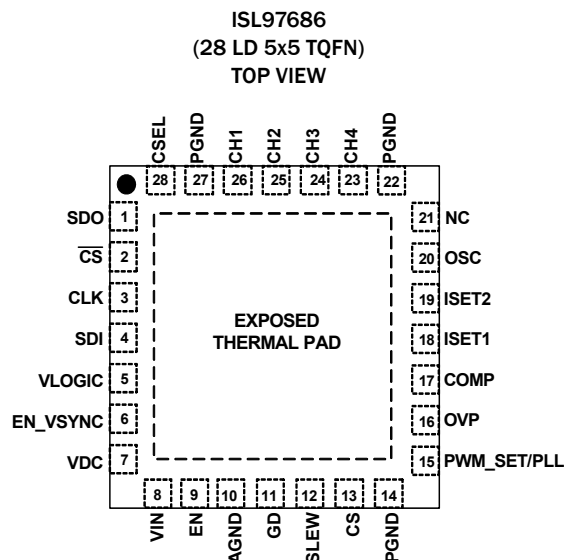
ISL97686
(28 LD 5x5 TQFN)
TOP VIEW

CSEL 28
PGND 27
CH1 26
CH2 25
CH3 24
CH4 23
PGND 22

SDO 1
$\overline{CS}$ 2
CLK 3
SDI 4
VLOGIC 5
EN_VSYNC 6
VDC 7

21 NC
20 OSC
19 ISET2
18 ISET1
17 COMP
16 OVP
15 PWM_SET/PLL

EXPOSED THERMAL PAD

8 VIN
9 EN
10 AGND
11 GD
12 SLEW
13 CS
14 PGND